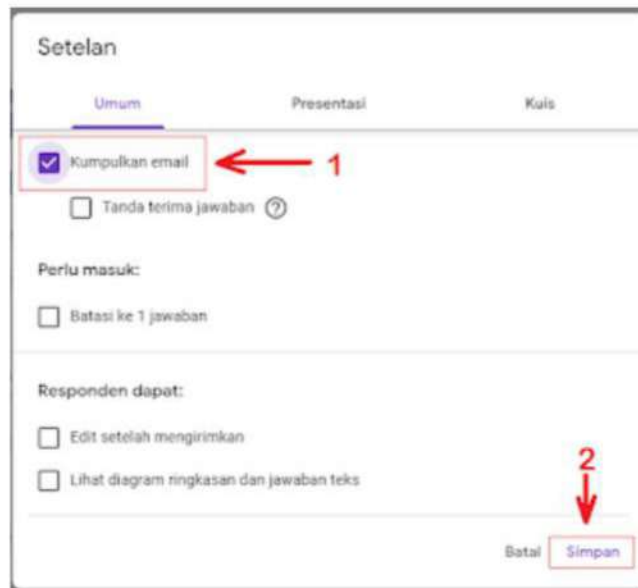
Setelan

Umum

Presentasi

Kuis

Kumpulkan email

1

Tanda terima jawaban ?

Perlu masuk:

Batasi ke 1 jawaban

Responden dapat:

Edit setelah mengirimkan

Lihat diagram ringkasan dan jawaban teks

2

Batal

Simpan